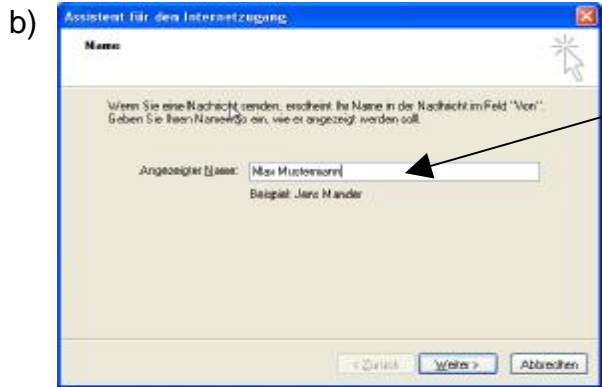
b)

Assistent für den Internetzugang

Name

Wenn Sie eine Nachricht senden, erscheint Ihr Name in der Nachricht im Feld "Von". Geben Sie Ihren Namen so ein, wie er angezeigt werden soll.

Angezeigter Name: Max Mustermann

Beispiel: Jens Mander

< Zurück Weiter > Abbrechen